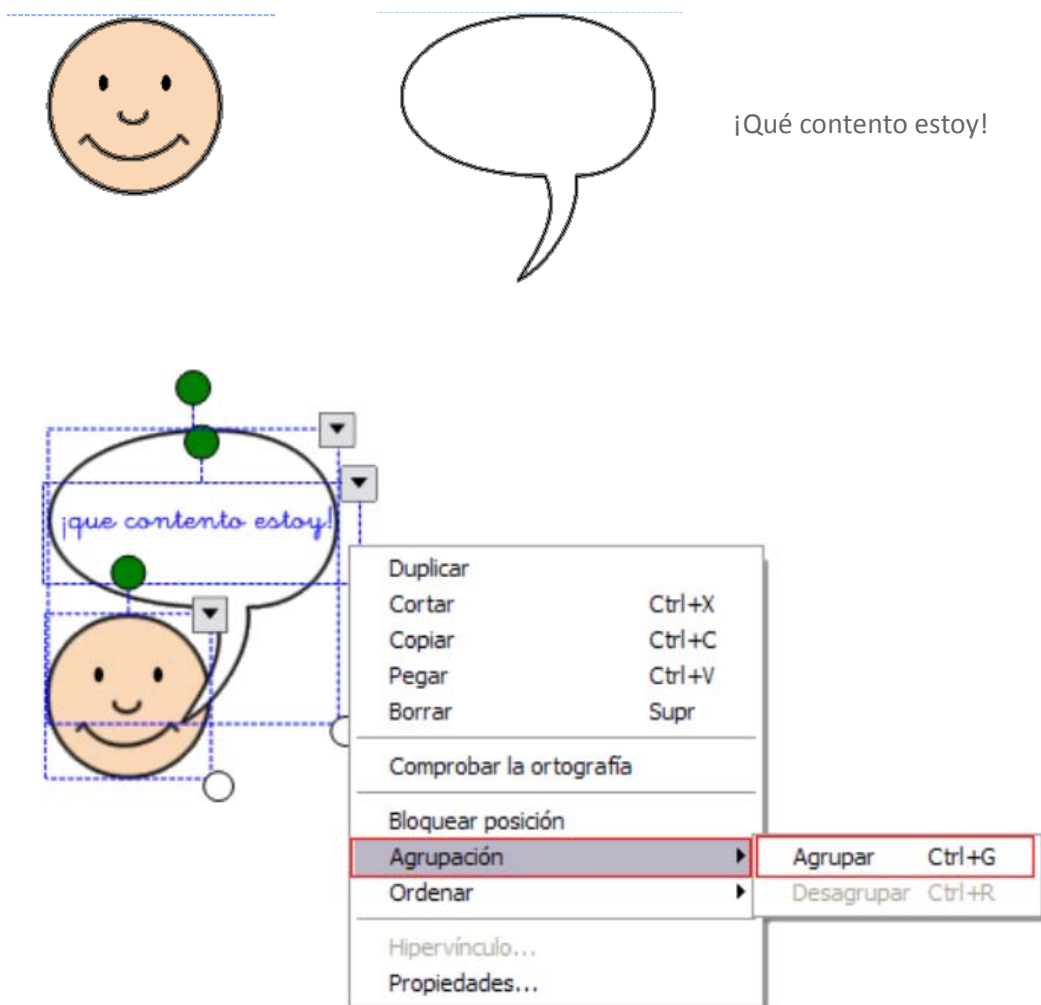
¡Qué contento estoy!

¡que contento estoy!

Duplicar
Cortar Ctrl+X
Copiar Ctrl+C
Pegar Ctrl+V
Borrar Supr
Comprobar la ortografía
Bloquear posición
Agrupación
Ordenar
Hipervínculo...
Propiedades...

Agrupar Ctrl+G
Desagrupar Ctrl+R